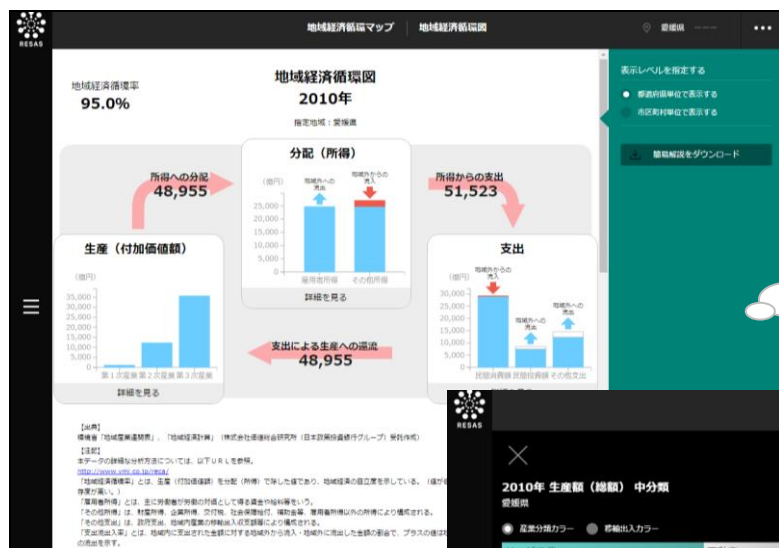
RESAS

地域経済循環マップ　地域経済循環図

愛媛県

表示レベルを指定する

都道府県単位で表示する

市区町村単位で表示する

簡易解説をダウンロード

地域経済循環率
95.0%

地域経済循環図
2010年

指定地域：愛媛県

分配（所得）

(億円)

地域外への流出

地域外からの流入

25,000
20,000
15,000
10,000
5,000
0

雇用者所得　その他所得

詳細を見る

所得への分配
48,955

所得からの支出
51,523

生産（付加価値額）

(億円)

35,000
30,000
25,000
20,000
15,000
10,000
5,000
0

第１次産業　第２次産業　第３次産業

詳細を見る

支出

(億円)

地域外からの流入

地域外への流出

地域外への流出

35,000
30,000
25,000
20,000
15,000
10,000
5,000
0

民間消費額　民間投資額　その他支出

支出による生産への還流
48,955

【出典】
環境省「地域産業連関表」、「地域経済計算」（株式会社価値総合研究所（日本政策投資銀行グループ）受託作成）
【注記】
本データの詳細な分析方法については、以下ＵＲＬを参照。
http://www.vmi.co.jp/resas/
「地域経済循環率」とは、生産（付加価値額）を分配（所得）で除した値であり、地域経済の自立度を示している。（値が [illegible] 存度が高い。）
「雇用者所得」とは、主に労働者が労働の対価として得る賃金や給料等をいう。
「その他所得」は、財産所得、企業所得、交付税、社会保障給付、補助金等、雇用者所得以外の所得により構成される。
「その他支出」は、政府支出、地域内産業の移輸出入収支額等により構成される。
「流出・流入率」とは、地域内に支出された金額に対する地域外から流入・地域外に流出した金額の割合で、プラスの値は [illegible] の流出を示す。

RESAS

2010年 生産額（総額）中分類
愛媛県

産業分類カラー　移輸出入カラー